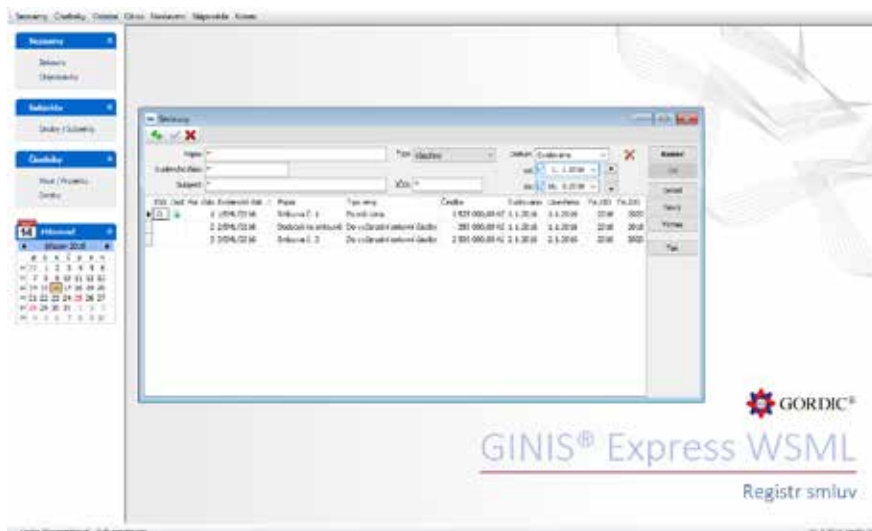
Seznamy Číselníky Činnost Okno Nastavení Nápověda Konec

Seznamy
Smlouvy
Objednávky

Subjekty
Osoby / Subjekty

Číselníky
Pravidla
Osoby

14 Středa
březen 2016

Smlouvy

Popis *
Typ Všechny
Datum Uzavřeno
Evidenční číslo *
od 1.1.2016
Subjekt *
IČO *
do 31.12.2016

| Evidenční číslo | Popis | Typ smlouvy | Částka | Uzavřeno | Uveřejněno |
|---|---|---|---|---|---|
| 1/SML/2016 | Smlouva č. 1 | Pevná cena | 1 520 000,00 Kč | 1.1.2016 | 1.1.2016 |
| 2/SML/2016 | Dodatek ke smlouvě | Do vyčerpání celkové částky | 280 000,00 Kč | 1.1.2016 | 1.1.2016 |
| 3/SML/2016 | Smlouva č. 3 | Do vyčerpání celkové částky | 2 500 000,00 Kč | 1.1.2016 | 1.1.2016 |

Hledat
Zrušit
Nový
Tisk

GORDIC®

GINIS® Express WSML

Registr smluv